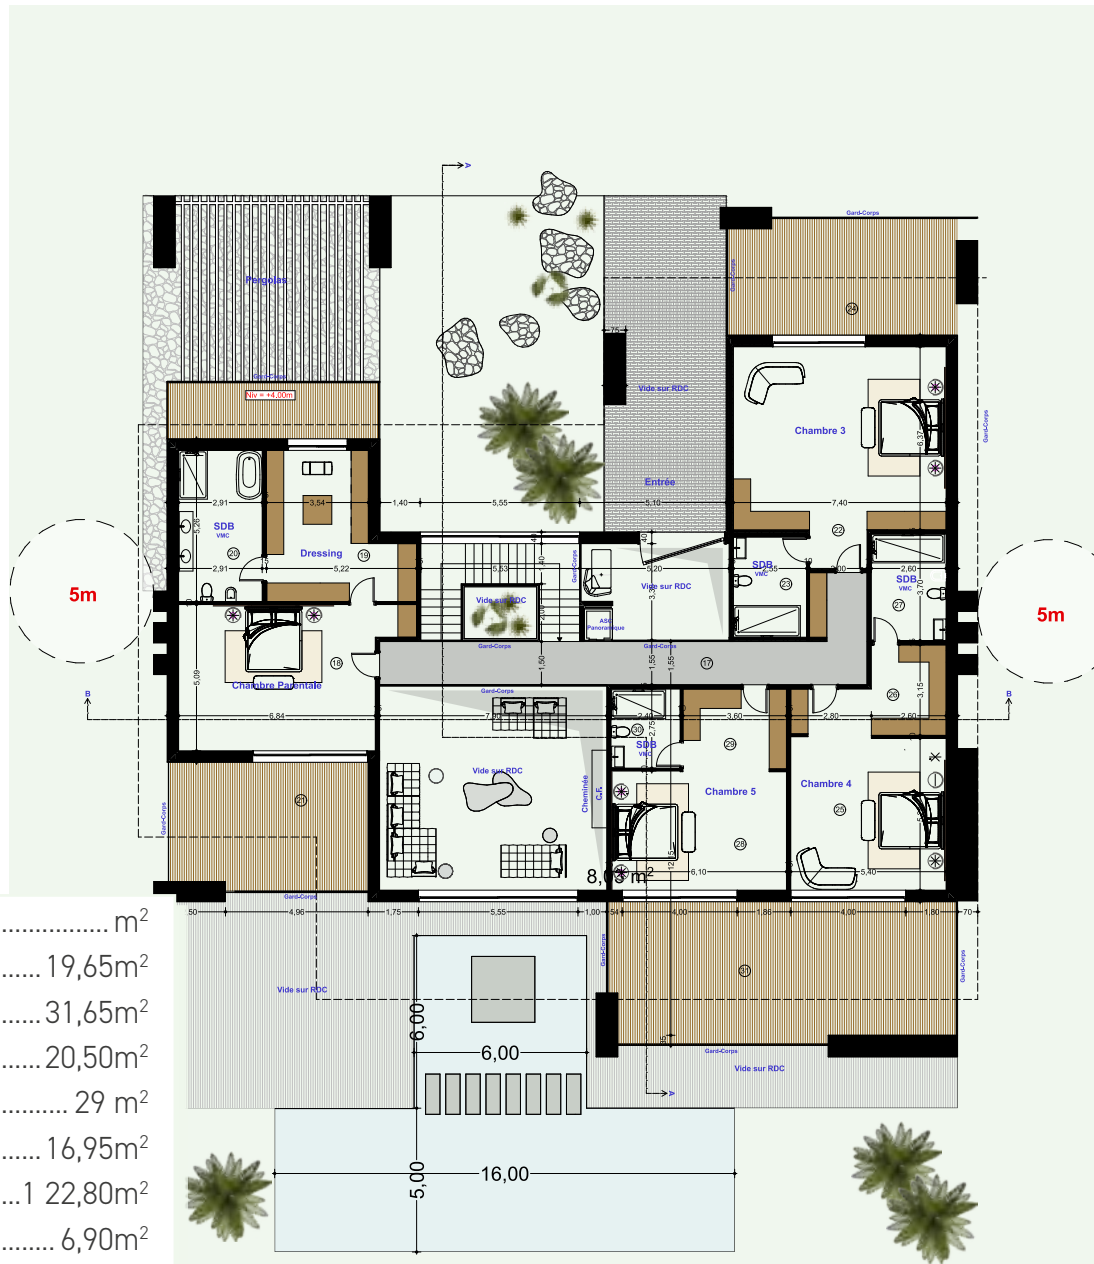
Gard-Corps
Pergolas
Gard-Corps
Niv = +4,00m
24
Vide sur RDC
Chambre 3
Entrée
2,91
3,54
1,40
5,55
5,16
7,40
SDB
VMC
20
Dressing
19
22
2,91
5,22
5,53
SDB
VMC
23
2,60
SDB
VMC
27
Vide sur RDC
Vide sur RDC
ASC Panoramique
5m
5m
18
Chambre Parentale
Gard-Corps
Gard-Corps
17
26
B
B
6,84
7,90
3,60
2,80
2,60
SDB
VMC
30
29
Vide sur RDC
Cheminée
C.F.
Chambre 5
Chambre 4
25
21
28
8,0 m$^2$
6,10
5,40
Gard-Corps
50
4,96
1,75
5,55
1,00
4,00
1,86
4,00
1,80
70
Vide sur RDC
6,00
6,00
31
Gard-Corps
Vide sur RDC
5,00
16,00
............... m$^2$
...... 19,65m$^2$
...... 31,65m$^2$
...... 20,50m$^2$
......... 29 m$^2$
...... 16,95m$^2$
...1 22,80m$^2$
........ 6,90m$^2$